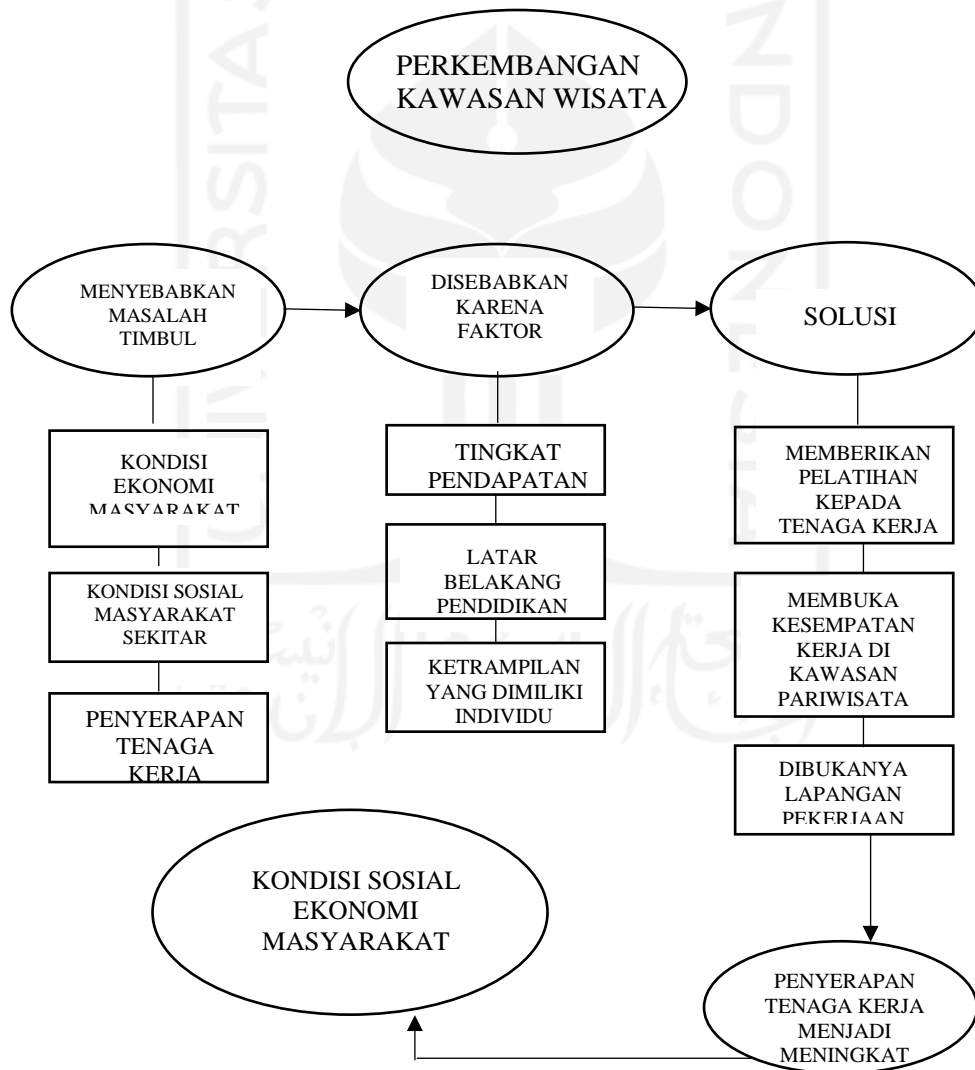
PERKEMBANGAN KAWASAN WISATA

MENYEBABKAN MASALAH TIMBUL

KONDISI EKONOMI MASYARAKAT

KONDISI SOSIAL MASYARAKAT SEKITAR

PENYERAPAN TENAGA KERJA

DISEBABKAN KARENA FAKTOR

TINGKAT PENDAPATAN

LATAR BELAKANG PENDIDIKAN

KETRAMPILAN YANG DIMILIKI INDIVIDU

SOLUSI

MEMBERIKAN PELATIHAN KEPADA TENAGA KERJA

MEMBUKA KESEMPATAN KERJA DI KAWASAN PARIWISATA

DIBUKANYA LAPANGAN PEKERJAAN

PENYERAPAN TENAGA KERJA MENJADI MENINGKAT

KONDISI SOSIAL EKONOMI MASYARAKAT